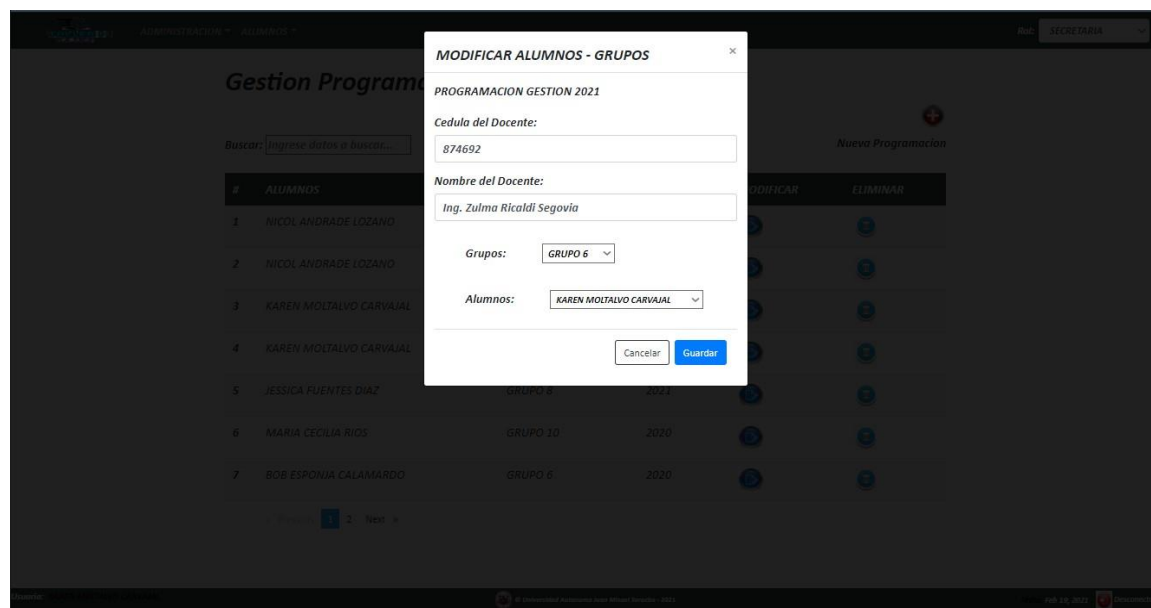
ADMINISTRACION ▾ ALUMNOS ▾

Rol: SECRETARIA

Gestion Program

Buscar: Ingrese datos a buscar...

Nueva Programacion

| # | ALUMNOS | | | ODIFICAR | ELIMINAR |
|---|---|---|---|---|---|
| 1 | NICOL ANDRADE LOZANO | | | | |
| 2 | NICOL ANDRADE LOZANO | | | | |
| 3 | KAREN MOLTALVO CARVAJAL | | | | |
| 4 | KAREN MOLTALVO CARVAJAL | | | | |
| 5 | JESSICA FUENTES DIAZ | GRUPO 8 | 2021 | | |
| 6 | MARIA CECILIA RIOS | GRUPO 10 | 2020 | | |
| 7 | BOB ESPONJA CALAMARDO | GRUPO 6 | 2020 | | |

« Previous 1 2 Next »

MODIFICAR ALUMNOS - GRUPOS

×

PROGRAMACION GESTION 2021

Cedula del Docente:

874692

Nombre del Docente:

Ing. Zulma Ricaldi Segovia

Grupos: GRUPO 6

Alumnos: KAREN MOLTALVO CARVAJAL

Cancelar Guardar

Usuario: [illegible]

© Universidad Autonoma Juan Misael Saracho - 2021

Feb 18, 2021 Desconect